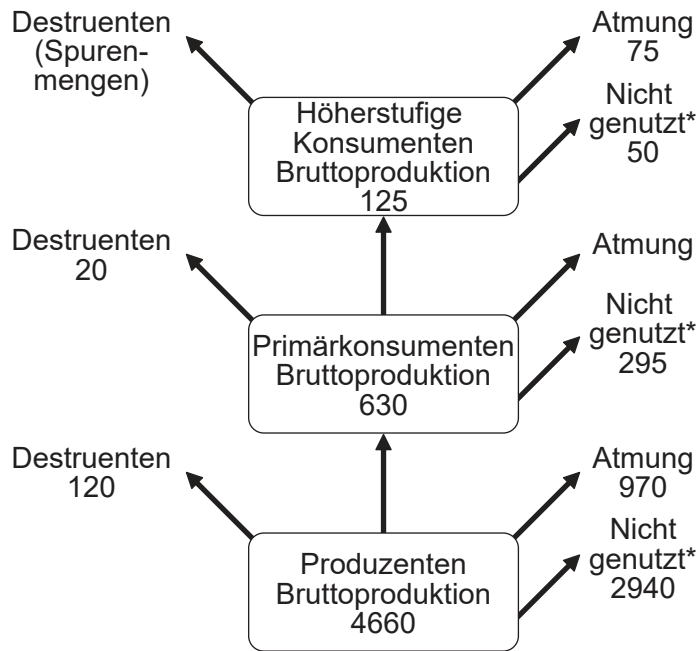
Destruenten (Spurenmengen)

Höherstufige Konsumenten Bruttoproduktion 125

Atmung 75

Nicht genutzt* 50

Destruenten 20

Primärkonsumenten Bruttoproduktion 630

Atmung

Nicht genutzt* 295

Destruenten 120

Produzenten Bruttoproduktion 4660

Atmung 970

Nicht genutzt* 2940